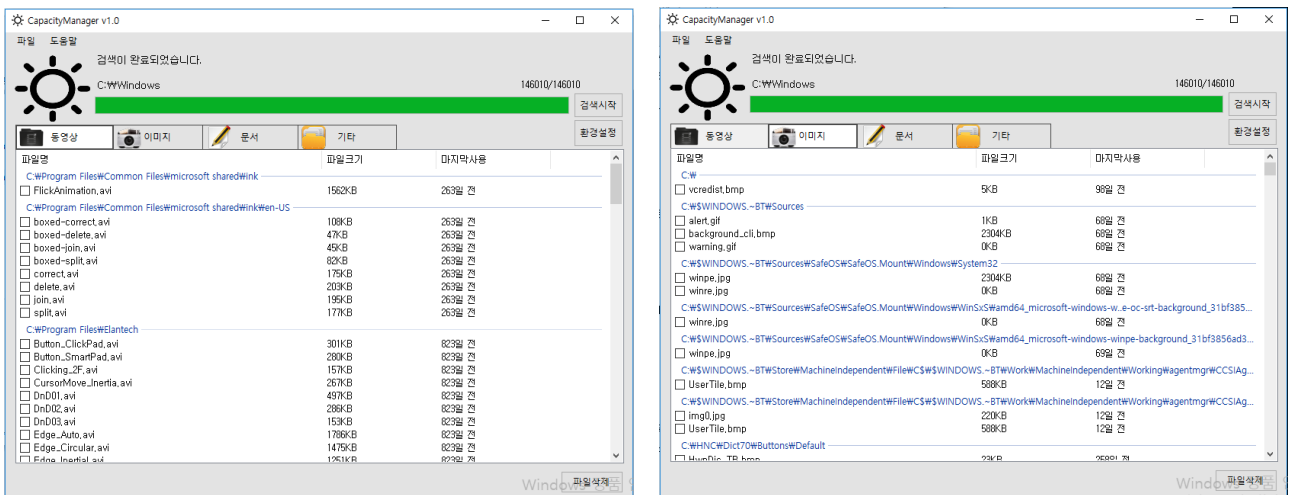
CapacityManager v1.0

파일 도움말

검색이 완료되었습니다.

C:₩Windows 146010/146010

검색시작

환경설정

동영상 이미지 문서 기타

| 파일명 | 파일크기 | 마지막사용 |
|---|---|---|
| C:₩Program Files₩Common Files₩microsoft shared₩ink | | |
| FlickAnimation.avi | 1562KB | 263일 전 |
| C:₩Program Files₩Common Files₩microsoft shared₩ink₩en-US | | |
| boxed-correct.avi | 108KB | 263일 전 |
| boxed-delete.avi | 47KB | 263일 전 |
| boxed-join.avi | 45KB | 263일 전 |
| boxed-split.avi | 82KB | 263일 전 |
| correct.avi | 175KB | 263일 전 |
| delete.avi | 203KB | 263일 전 |
| join.avi | 195KB | 263일 전 |
| split.avi | 177KB | 263일 전 |
| C:₩Program Files₩Elantech | | |
| Button_ClickPad.avi | 301KB | 823일 전 |
| Button_SmartPad.avi | 280KB | 823일 전 |
| Clicking_2F.avi | 157KB | 823일 전 |
| CursorMove_Inertia.avi | 267KB | 823일 전 |
| DnD01.avi | 497KB | 823일 전 |
| DnD02.avi | 286KB | 823일 전 |
| DnD03.avi | 153KB | 823일 전 |
| Edge_Auto.avi | 1786KB | 823일 전 |
| Edge_Circular.avi | 1475KB | 823일 전 |
| Edge_Inertial.avi | 1251KB | 823일 전 |

파일삭제

Windows 정품

CapacityManager v1.0

파일 도움말

검색이 완료되었습니다.

C:₩Windows 146010/146010

검색시작

환경설정

동영상 이미지 문서 기타

| 파일명 | 파일크기 | 마지막사용 |
|---|---|---|
| C:₩ | | |
| vcredist.bmp | 5KB | 98일 전 |
| C:₩$WINDOWS.~BT₩Sources | | |
| alert.gif | 1KB | 68일 전 |
| background_cli.bmp | 2304KB | 68일 전 |
| warning.gif | 0KB | 68일 전 |
| C:₩$WINDOWS.~BT₩Sources₩SafeOS₩SafeOS.Mount₩Windows₩System32 | | |
| winpe.jpg | 2304KB | 68일 전 |
| winre.jpg | 0KB | 68일 전 |
| C:₩$WINDOWS.~BT₩Sources₩SafeOS₩SafeOS.Mount₩Windows₩WinSxS₩amd64_microsoft-windows-w...e-oc-srt-background_31bf385... | | |
| winre.jpg | 0KB | 68일 전 |
| C:₩$WINDOWS.~BT₩Sources₩SafeOS₩SafeOS.Mount₩Windows₩WinSxS₩amd64_microsoft-windows-winpe-background_31bf3856ad3... | | |
| winpe.jpg | 0KB | 69일 전 |
| C:₩$WINDOWS.~BT₩Store₩MachineIndependent₩File₩C$₩$WINDOWS.~BT₩Work₩MachineIndependent₩Working₩agentmgr₩CCSIAg... | | |
| UserTile.bmp | 588KB | 12일 전 |
| C:₩$WINDOWS.~BT₩Store₩MachineIndependent₩File₩C$₩$WINDOWS.~BT₩Work₩MachineIndependent₩Working₩agentmgr₩CCSIAg... | | |
| img0.jpg | 220KB | 12일 전 |
| UserTile.bmp | 588KB | 12일 전 |
| C:₩HNC₩Dict70₩Buttons₩Default | | |
| HwpDic_TB.bmp | 23KB | 258일 전 |

파일삭제

Windows 정품